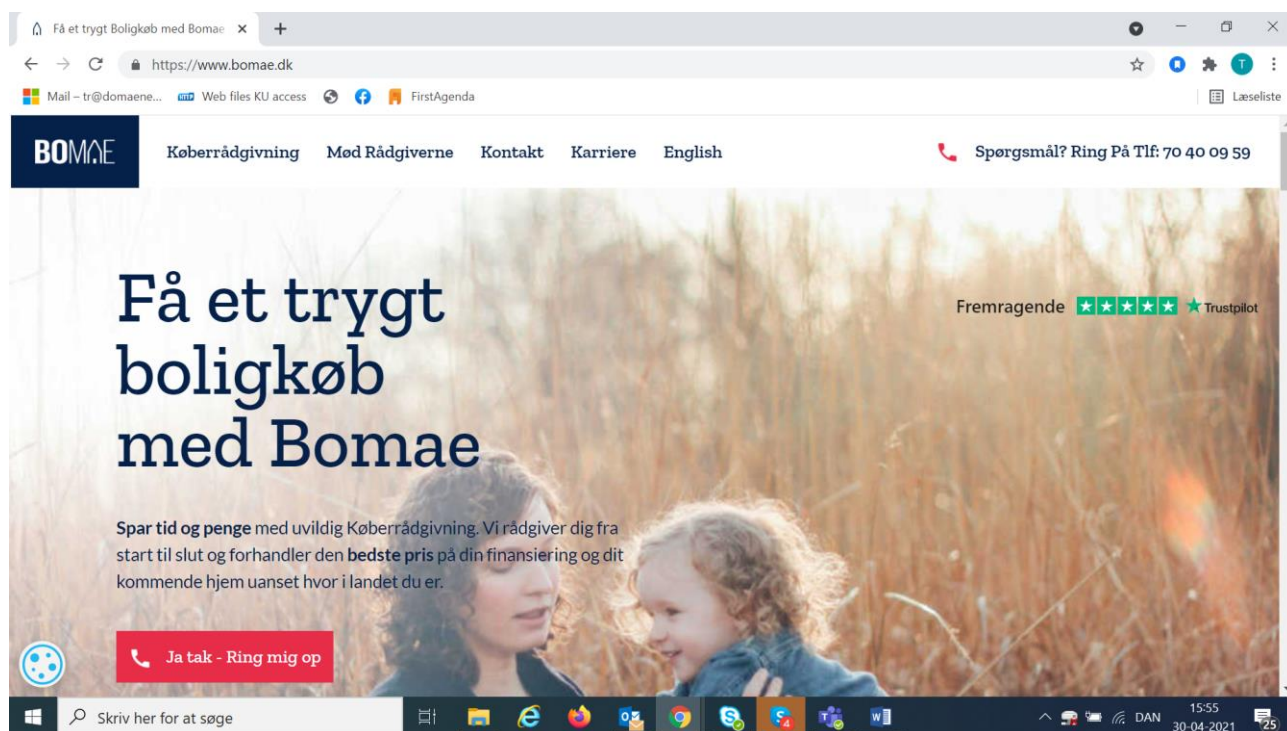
Få et trygt Boligkøb med Bomae ×
+
https://www.bomae.dk
Mail – tr@domaene... Web files KU access FirstAgenda
Læseliste

BOMAE
Køberrådgivning Mød Rådgiverne Kontakt Karriere English
Spørgsmål? Ring På Tlf: 70 40 09 59

Få et trygt boligkøb med Bomae

Fremragende Trustpilot

**Spar tid og penge** med uvildig Køberrådgivning. Vi rådgiver dig fra start til slut og forhandler den **bedste pris** på din finansiering og dit kommende hjem uanset hvor i landet du er.

Ja tak - Ring mig op

Skriv her for at søge
DAN 15:55 30-04-2021 25